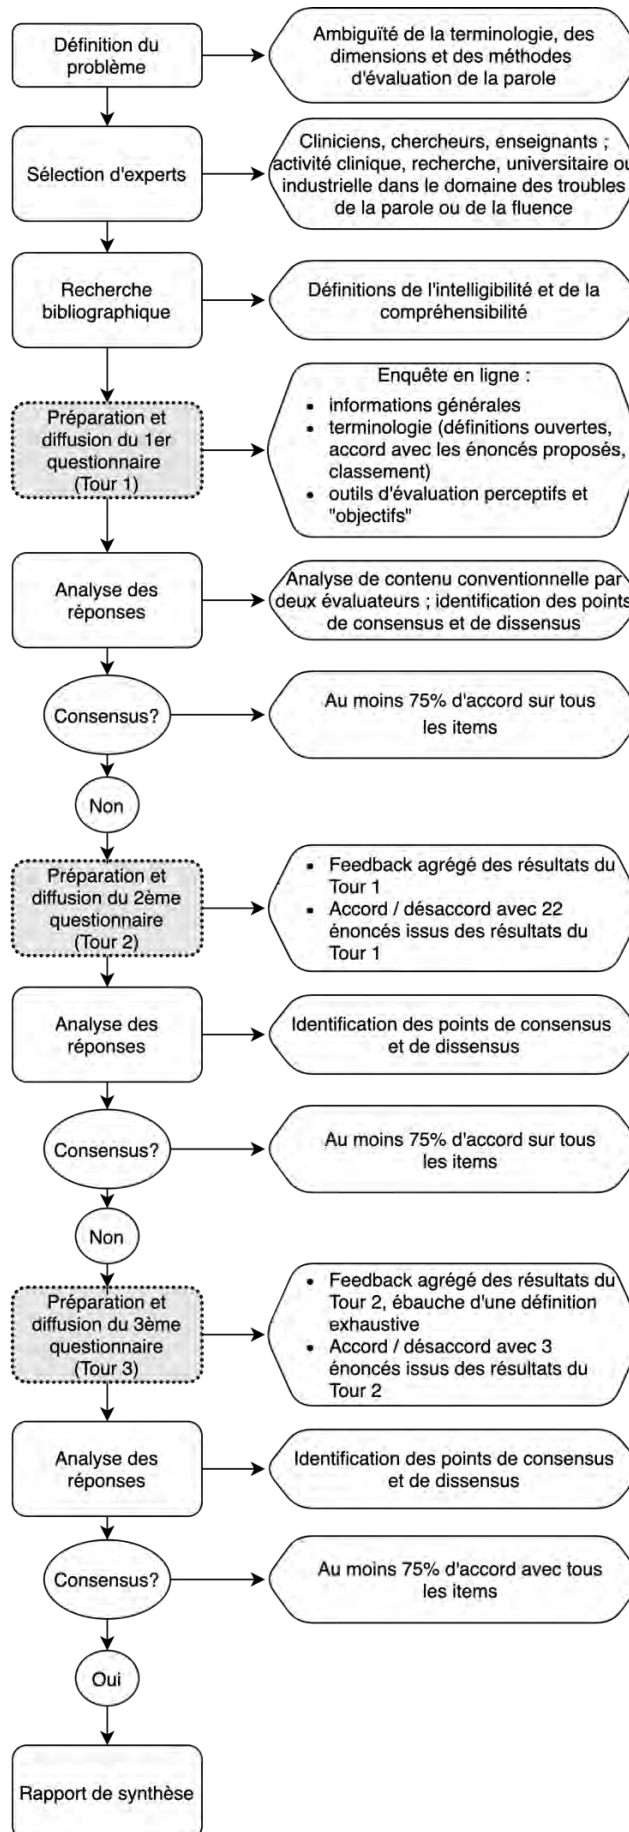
Définition du problème

Ambiguïté de la terminologie, des dimensions et des méthodes d'évaluation de la parole

Sélection d'experts

Cliniciens, chercheurs, enseignants ; activité clinique, recherche, universitaire ou industrielle dans le domaine des troubles de la parole ou de la fluence

Recherche bibliographique

Définitions de l'intelligibilité et de la compréhensibilité

Préparation et diffusion du 1er questionnaire (Tour 1)

Enquête en ligne :
- informations générales
- terminologie (définitions ouvertes, accord avec les énoncés proposés, classement)
- outils d'évaluation perceptifs et "objectifs"

Analyse des réponses

Analyse de contenu conventionnelle par deux évaluateurs ; identification des points de consensus et de dissensus

Consensus?

Au moins 75% d'accord sur tous les items

Non

Préparation et diffusion du 2ème questionnaire (Tour 2)

- Feedback agrégé des résultats du Tour 1
- Accord / désaccord avec 22 énoncés issus des résultats du Tour 1

Analyse des réponses

Identification des points de consensus et de dissensus

Consensus?

Au moins 75% d'accord sur tous les items

Non

Préparation et diffusion du 3ème questionnaire (Tour 3)

- Feedback agrégé des résultats du Tour 2, ébauche d'une définition exhaustive
- Accord / désaccord avec 3 énoncés issus des résultats du Tour 2

Analyse des réponses

Identification des points de consensus et de dissensus

Consensus?

Au moins 75% d'accord avec tous les items

Oui

Rapport de synthèse